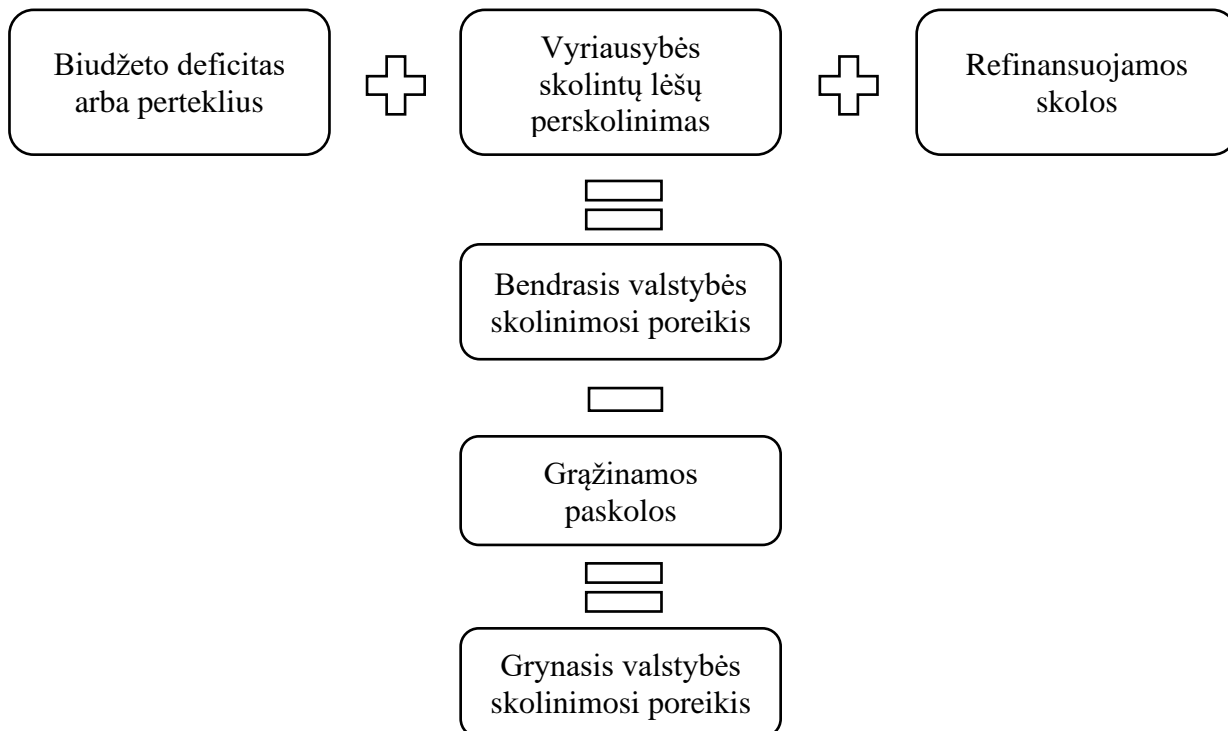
Biudžeto deficitas arba perteklius

Vyriausybės skolintų lėšų perskolinimas

Refinansuojamos skolos

Bendrasis valstybės skolinimosi poreikis

Grąžinamos paskolos

Grynasis valstybės skolinimosi poreikis